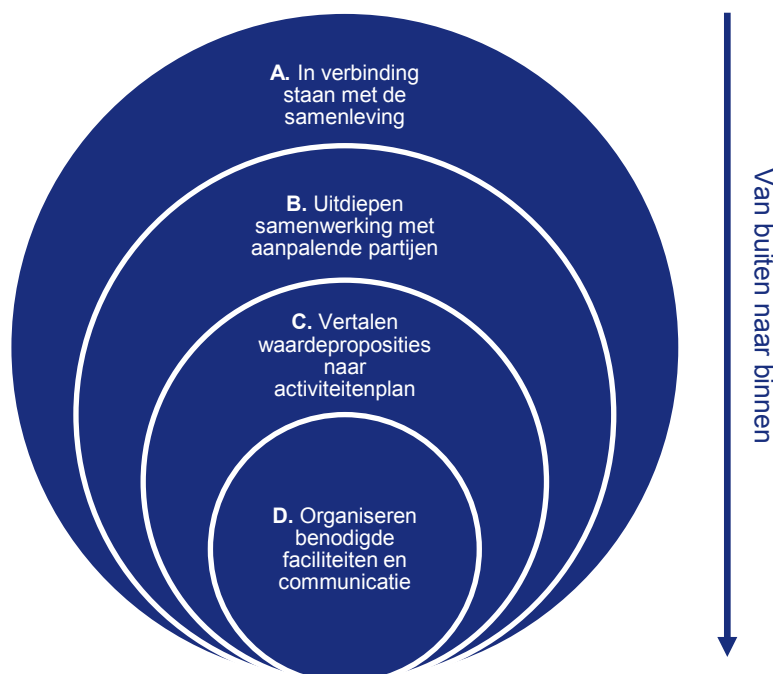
**A.** In verbinding staan met de samenleving

**B.** Uitdiepen samenwerking met aanpalende partijen

**C.** Vertalen waardeproposities naar activiteitenplan

**D.** Organiseren benodigde faciliteiten en communicatie

Van buiten naar binnen